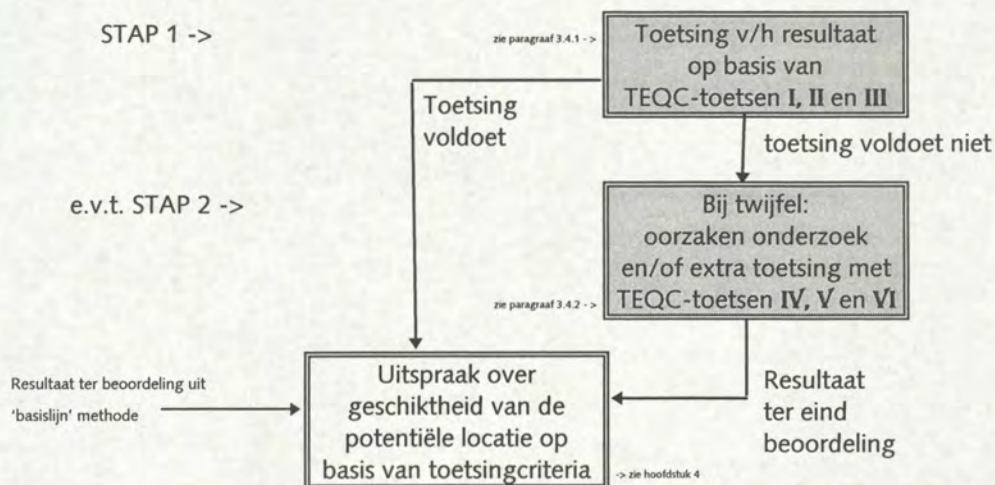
STAP 1 ->

zie paragraaf 3.4.1 ->

Toetsing v/h resultaat op basis van TEQC-toetsen I, II en III

Toetsing voldoet

toetsing voldoet niet

e.v.t. STAP 2 ->

Bij twijfel: oorzaken onderzoek en/of extra toetsing met TEQC-toetsen IV, V en VI

zie paragraaf 3.4.2 ->

Resultaat ter beoordeling uit 'basislijn' methode

Uitspraak over geschiktheid van de potentiële locatie op basis van toetsingcriteria

Resultaat ter eind beoordeling

-> zie hoofdstuk 4